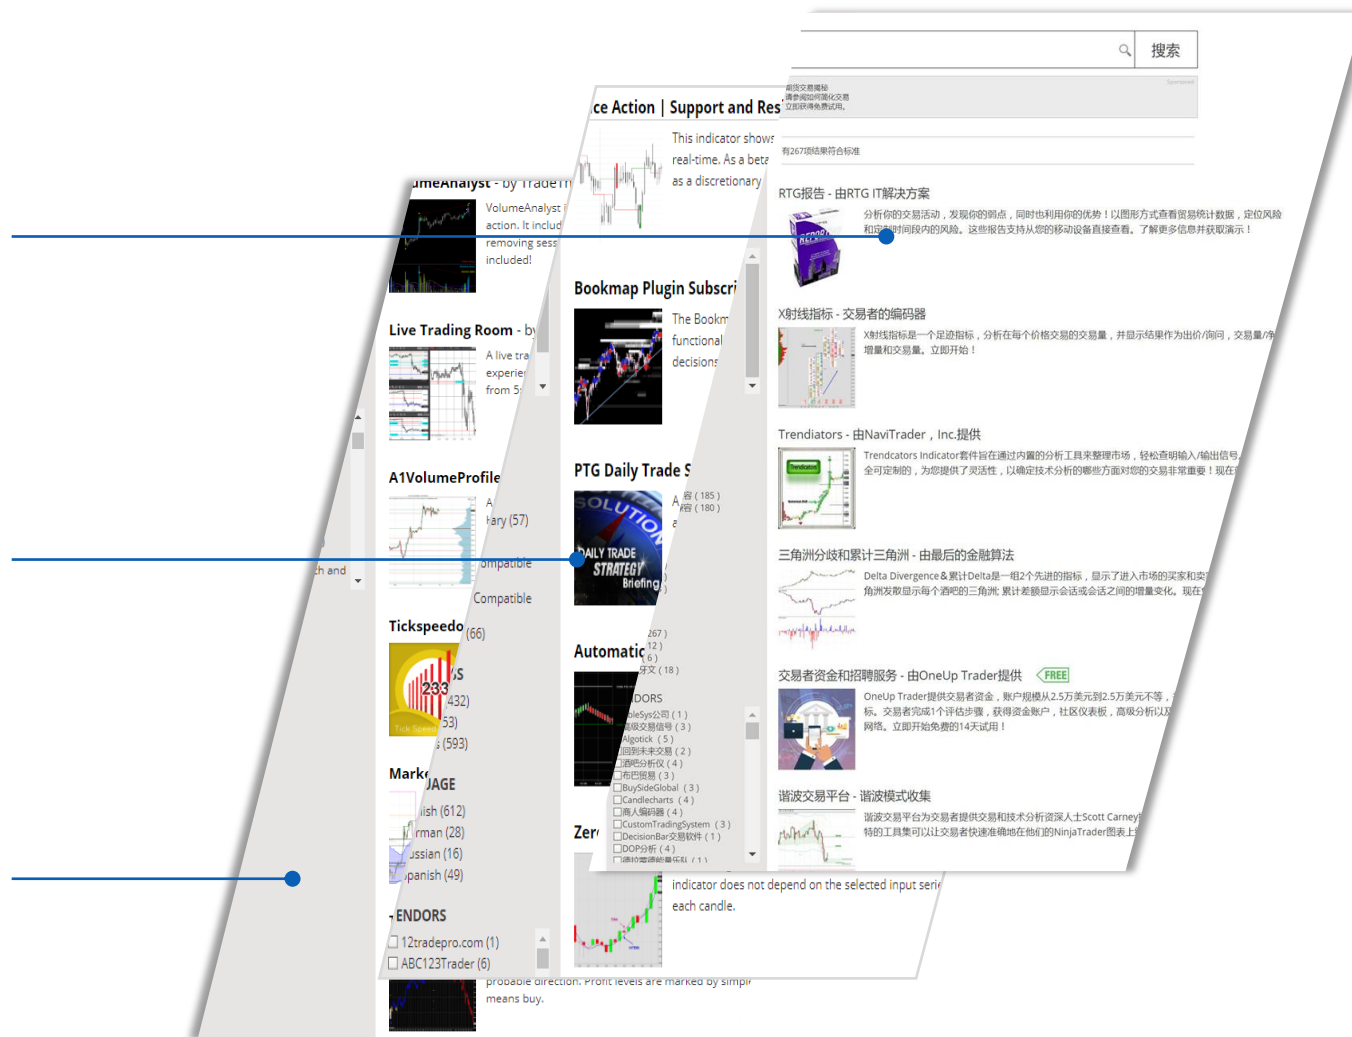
搜索

有267项结果符合标准

RTG报告 - 由RTG IT解决方案

分析你的交易活动，发现你的弱点，同时也利用你的优势！以图形方式查看贸易统计数据，定位风险和定期时间段内的风险。这些报告支持从您的移动设备直接查看。了解更多信息并获取演示！

X射线指标 - 交易者的编码器

X射线指标是一个足迹指标，分析在每个价格交易的交易量，并显示结果作为出价/询问，交易量/增量和交易量。立即开始！

Trendiators - 由NaviTrader，Inc.提供

Trendcators Indicator套件旨在通过内置的分析工具来整理市场，轻松查明输入/输出信号，全可定制的，为您提供了灵活性，以确定技术分析的哪些方面对您的交易非常重要！现在

三角洲分歧和累计三角洲 - 由最后的金融算法

Delta Divergence＆累计Delta是一组2个先进的指标，显示了进入市场的买家和卖角洲发散显示每个酒吧的三角洲；累计差额显示会话或会话之间的增量变化。现在

交易者资金和招聘服务 - 由OneUp Trader提供 FREE

OneUp Trader提供交易者资金，账户规模从2.5万美元到2.5万美元不等，标。交易者完成1个评估步骤，获得资金账户，社区仪表板，高级分析以及网络。立即开始免费的14天试用！

谐波交易平台 - 谐波模式收集

谐波交易平台为交易者提供交易和技术分析资源人士Scott Carney特的工具集可以让交易者快速准确地在他们的NinjaTrader图表上

ce Action | Support and Res

This indicator shows real-time. As a beta as a discretionary

Bookmap Plugin Subscri

The Bookm functional decisions

PTG Daily Trade S

SOLUTION DAILY TRADE STRATEGY Briefing

Automatic

Zer

DORS
oleSys公司 ( 1 )
级交易信号 ( 3 )
Algotick ( 5 )
回到未来交易 ( 2 )
酒吧分析仪 ( 4 )
布巴贸易 ( 3 )
BuySideGlobal ( 3 )
Candlecharts ( 4 )
商人编码器 ( 4 )
CustomTradingSystem ( 3 )
DecisionBar交易软件 ( 1 )
DOP分析 ( 4 )

indicator does not depend on the selected input seri each candle.

umeAnalyst - by Trade

VolumeAnalyst action. It includ removing sess included!

Live Trading Room - by

A live tra experie from 5

A1VolumeProfile

Tickspeedo (66)

Marke
JAGE
ish (612)
rman (28)
ussian (16)
panish (49)

VENDORS
12tradepro.com (1)
ABC123Trader (6)

probable direction. Profit levels are marked by simpl means buy.

h and